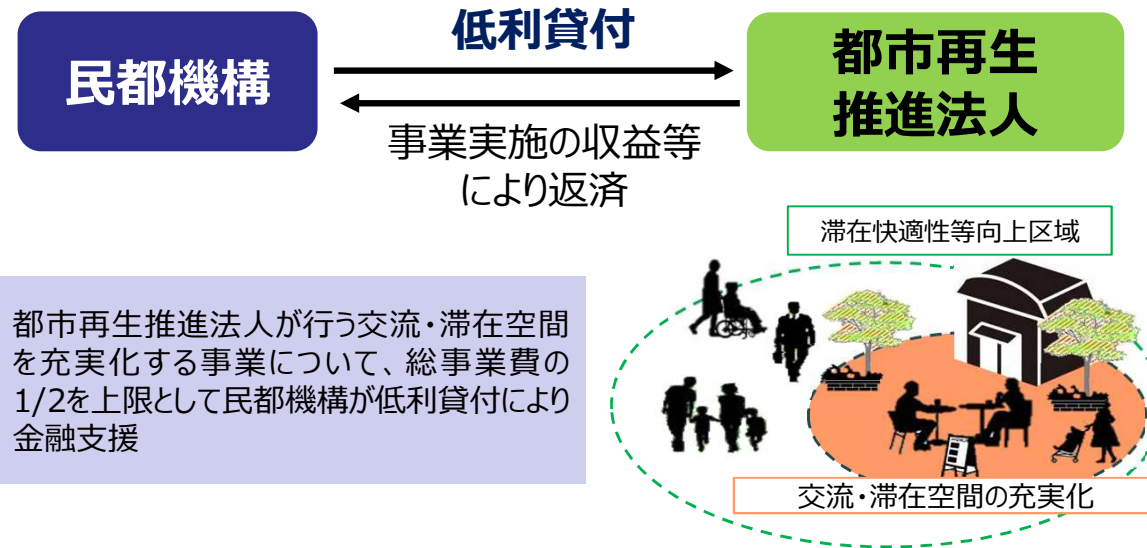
民都機構

低利貸付

都市再生推進法人

事業実施の収益等により返済

滞在快適性等向上区域

都市再生推進法人が行う交流・滞在空間を充実化する事業について、総事業費の1/2を上限として民都機構が低利貸付により金融支援

交流・滞在空間の充実化